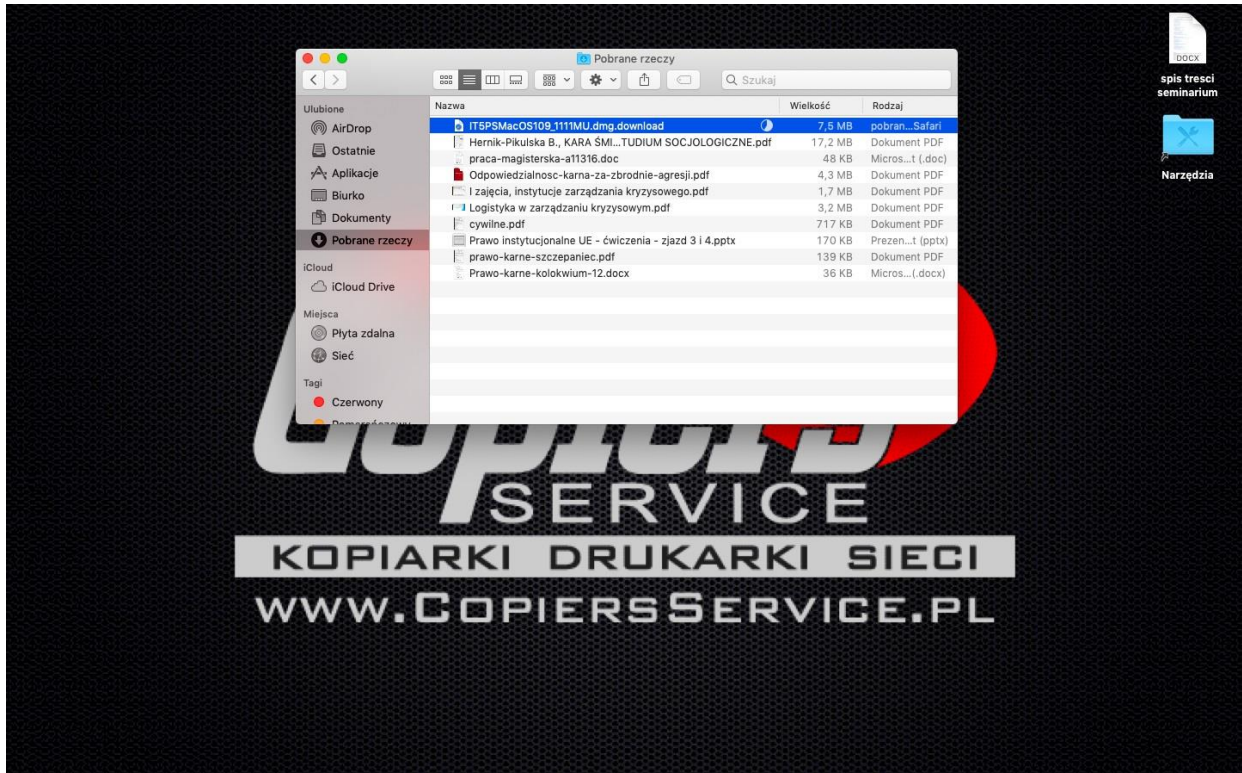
Pobrane rzeczy

Szukaj

Ulubione
AirDrop
Ostatnie
Aplikacje
Biurko
Dokumenty
Pobrane rzeczy
iCloud
iCloud Drive
Miejsca
Płyta zdalna
Sieć
Tagi
Czerwony
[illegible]

| Nazwa | Wielkość | Rodzaj |
|---|---|---|
| IT5PSMacOS109_1111MU.dmg.download | 7,5 MB | pobran...Safari |
| Hernik-Pikulska B., KARA ŚMI...TUDIUM SOCJOLOGICZNE.pdf | 17,2 MB | Dokument PDF |
| praca-magisterska-a11316.doc | 48 KB | Micros...t (.doc) |
| Odpowiedzialnosc-karna-za-zbrodnie-agresji.pdf | 4,3 MB | Dokument PDF |
| I zajęcia, instytucje zarządzania kryzysowego.pdf | 1,7 MB | Dokument PDF |
| Logistyka w zarządzaniu kryzysowym.pdf | 3,2 MB | Dokument PDF |
| cywilne.pdf | 717 KB | Dokument PDF |
| Prawo instytucjonalne UE - ćwiczenia - zjazd 3 i 4.pptx | 170 KB | Prezen...t (pptx) |
| prawo-karne-szczepaniec.pdf | 139 KB | Dokument PDF |
| Prawo-karne-kolokwium-12.docx | 36 KB | Micros...(.docx) |

DOCX
spis tresci seminarium
Narzędzia

SERVICE
KOPIARKI DRUKARKI SIECI
WWW.COPIERSSERVICE.PL